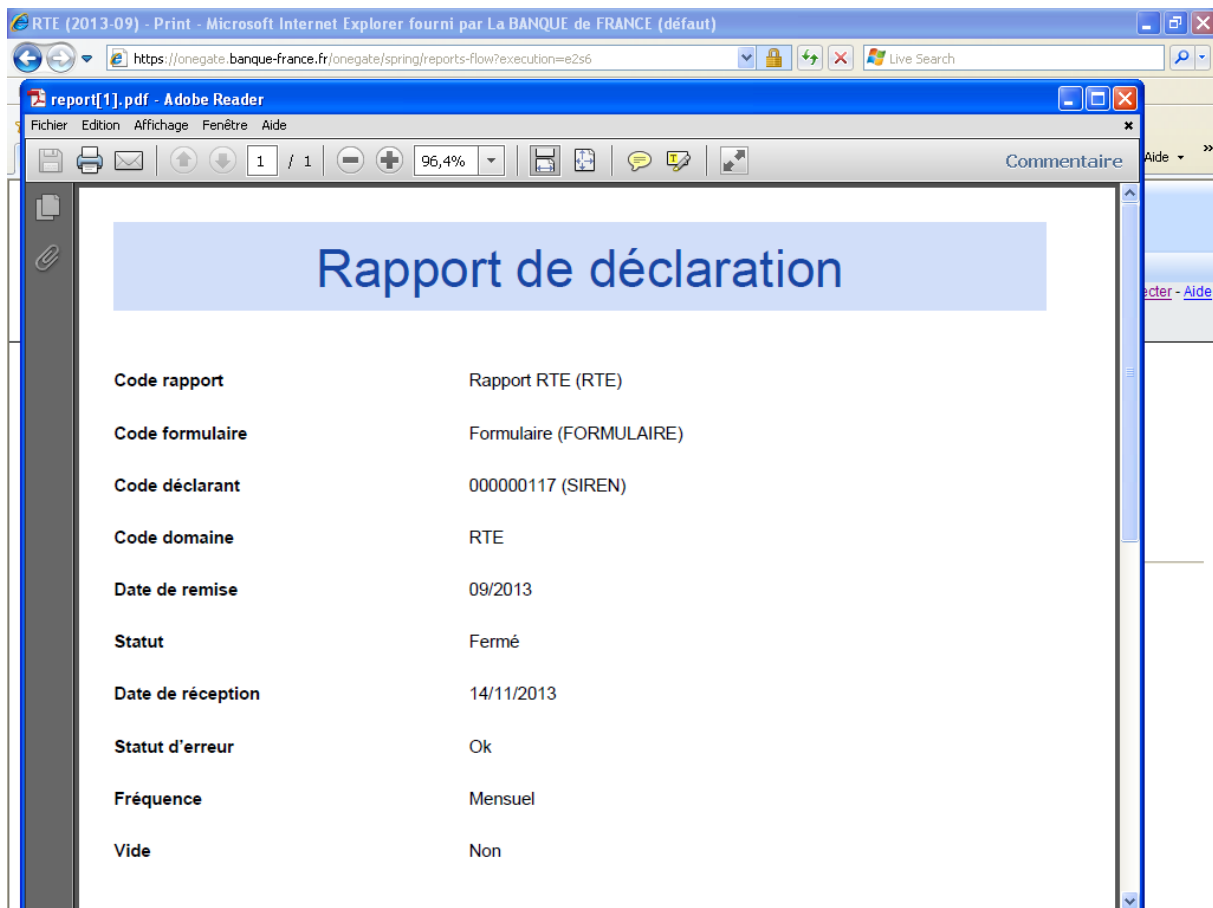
RTE (2013-09) - Print - Microsoft Internet Explorer fourni par La BANQUE de FRANCE (défaut)

https://onegate.banque-france.fr/onegate/spring/reports-flow?execution=e2s6

Live Search

report[1].pdf - Adobe Reader

Fichier Edition Affichage Fenêtre Aide

1 / 1 96,4%

Commentaire

Aide

ecter - Aide

Rapport de déclaration

| | |
|---|---|
| Code rapport | Rapport RTE (RTE) |
| Code formulaire | Formulaire (FORMULAIRE) |
| Code déclarant | 000000117 (SIREN) |
| Code domaine | RTE |
| Date de remise | 09/2013 |
| Statut | Fermé |
| Date de réception | 14/11/2013 |
| Statut d'erreur | Ok |
| Fréquence | Mensuel |
| Vide | Non |